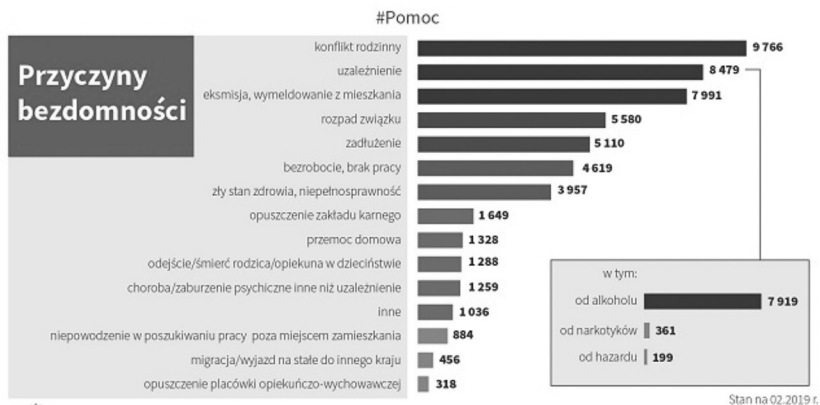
#Pomoc

Przyczyny bezdomności

| Przyczyna | Liczba |
|---|---|
| konflikt rodzinny | 9 766 |
| uzależnienie | 8 479 |
| eksmisja, wymeldowanie z mieszkania | 7 991 |
| rozpad związku | 5 580 |
| zadłużenie | 5 110 |
| bezrobocie, brak pracy | 4 619 |
| zły stan zdrowia, niepełnosprawność | 3 957 |
| opuszczenie zakładu karnego | 1 649 |
| przemoc domowa | 1 328 |
| odejście/śmierć rodzica/opiekuna w dzieciństwie | 1 288 |
| choroba/zaburzenie psychiczne inne niż uzależnienie | 1 259 |
| inne | 1 036 |
| niepowodzenie w poszukiwaniu pracy poza miejscem zamieszkania | 884 |
| migracja/wyjazd na stałe do innego kraju | 456 |
| opuszczenie placówki opiekuńczo-wychowawczej | 318 |

w tym:

| | |
|---|---|
| od alkoholu | 7 919 |
| od narkotyków | 361 |
| od hazardu | 199 |

Stan na 02.2019 r.